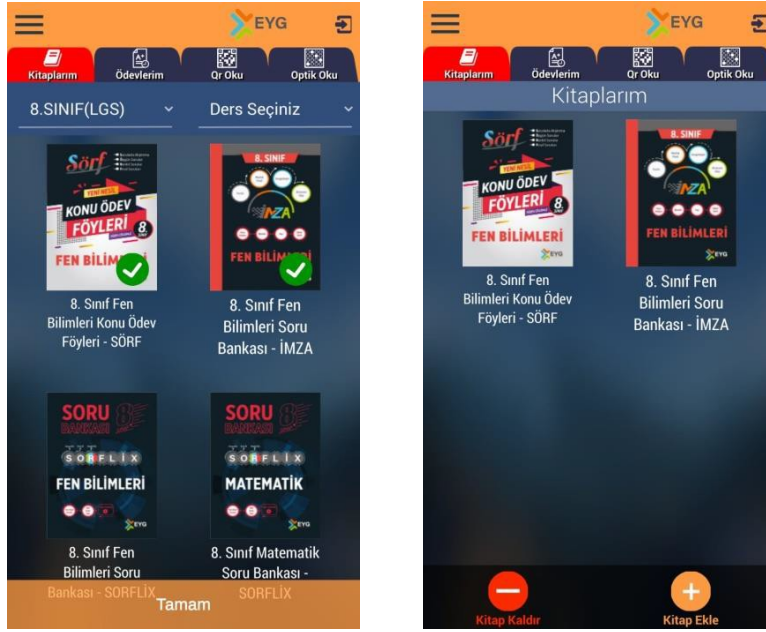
EYG

Kitaplarım
Ödevlerim
Qr Oku
Optik Oku

8.SINIF(LGS)
Ders Seçiniz

Sörf
YENİ NESİL
KONU ÖDEV FÖYLERİ
8
FEN BİLİMLERİ

8. Sınıf Fen Bilimleri Konu Ödev Föyleri - SÖRF

8. SINIF
İMZA
FEN BİLİMLERİ

8. Sınıf Fen Bilimleri Soru Bankası - İMZA

SORU BANKASI 8
SORFLIX
FEN BİLİMLERİ
EYG

8. Sınıf Fen Bilimleri Soru Bankası - SORFLİX

SORU BANKASI 8
SORFLIX
MATEMATİK
EYG

8. Sınıf Matematik Soru Bankası - SORFLİX

Tamam

EYG

Kitaplarım
Ödevlerim
Qr Oku
Optik Oku

Kitaplarım

Sörf
YENİ NESİL
KONU ÖDEV FÖYLERİ
8
FEN BİLİMLERİ

8. Sınıf Fen Bilimleri Konu Ödev Föyleri - SÖRF

8. SINIF
İMZA
FEN BİLİMLERİ
EYG

8. Sınıf Fen Bilimleri Soru Bankası - İMZA

Kitap Kaldır
Kitap Ekle